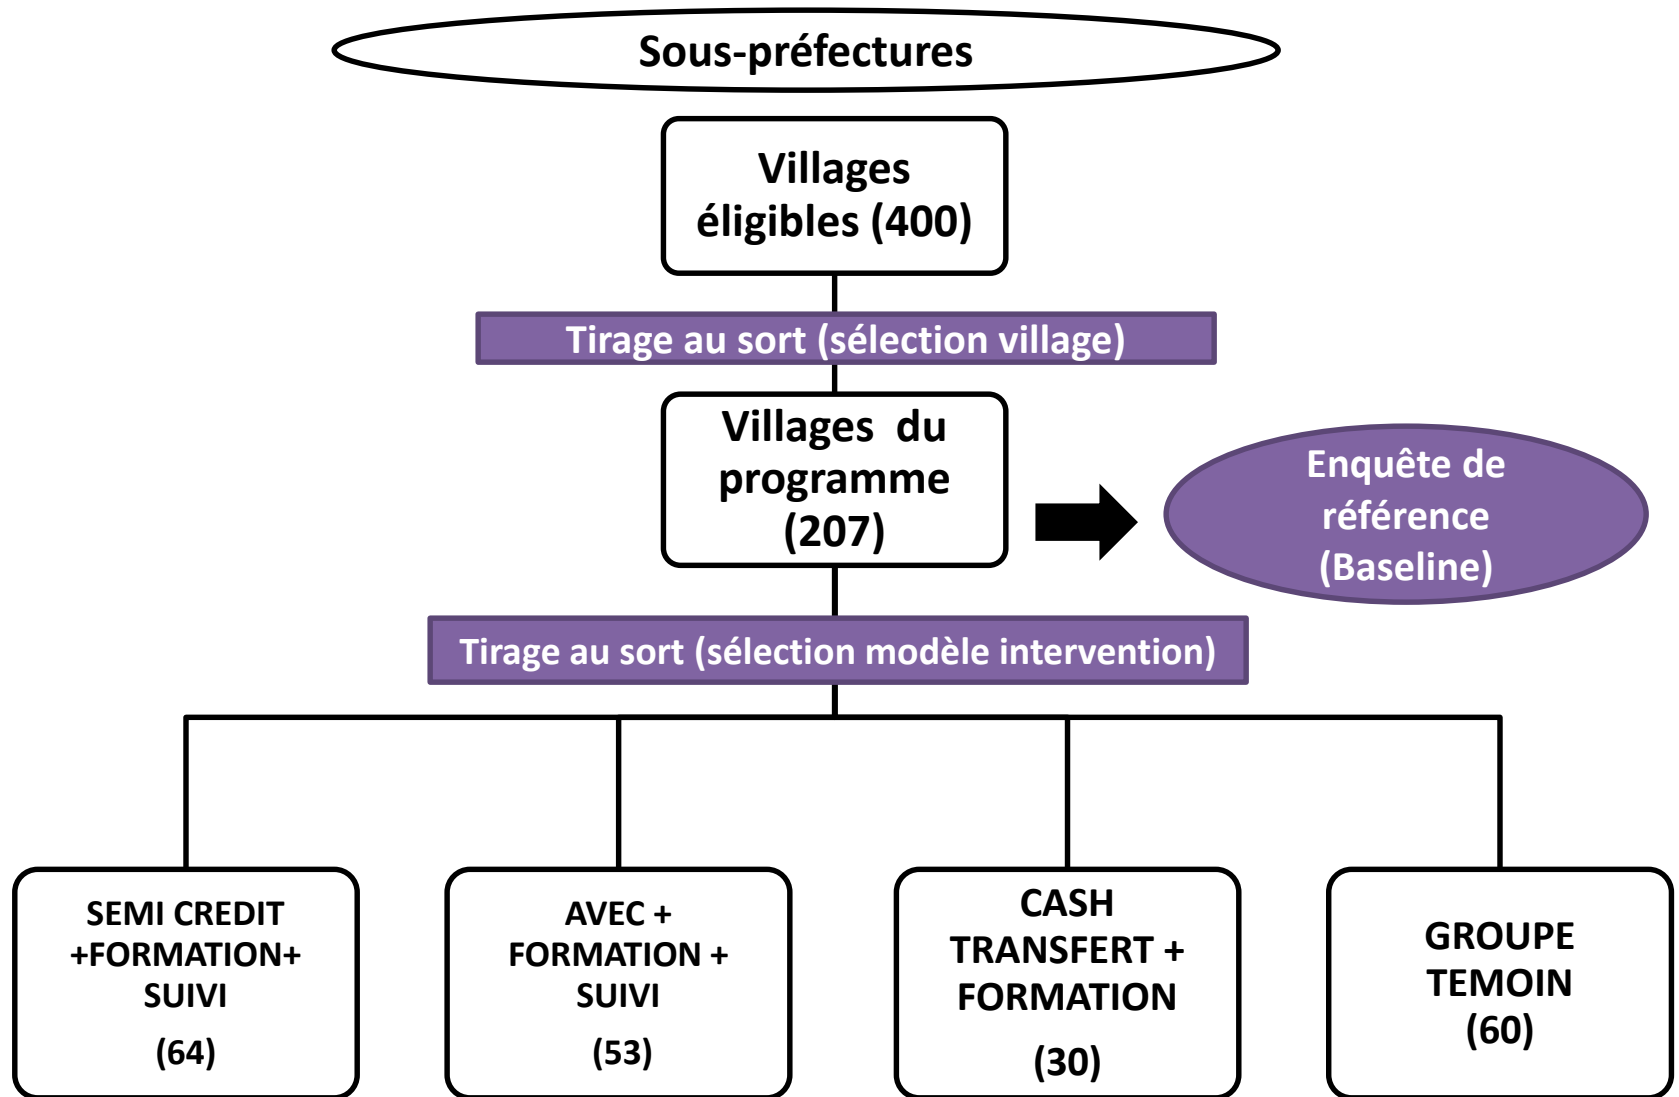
Sous-préfectures

Villages éligibles (400)

Tirage au sort (sélection village)

Villages du programme (207)

Enquête de référence (Baseline)

Tirage au sort (sélection modèle intervention)

SEMI CREDIT +FORMATION+ SUIVI
(64)

AVEC + FORMATION + SUIVI
(53)

CASH TRANSFERT + FORMATION
(30)

GROUPE TEMOIN
(60)